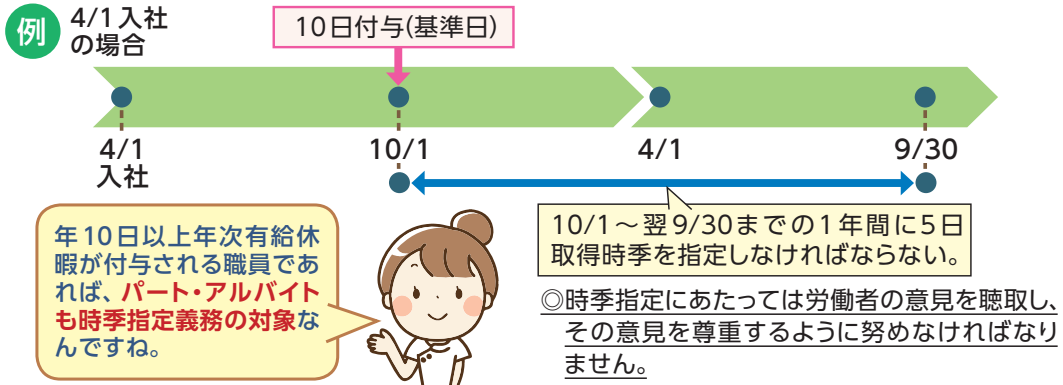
例 4/1入社の場合

10日付与(基準日)

4/1
入社

10/1

4/1

9/30

10/1～翌9/30までの1年間に5日取得時季を指定しなければならない。

年10日以上年次有給休暇が付与される職員であれば、パート・アルバイトも時季指定義務の対象なんですね。

◎時季指定にあたっては労働者の意見を聴取し、その意見を尊重するように努めなければなりません。